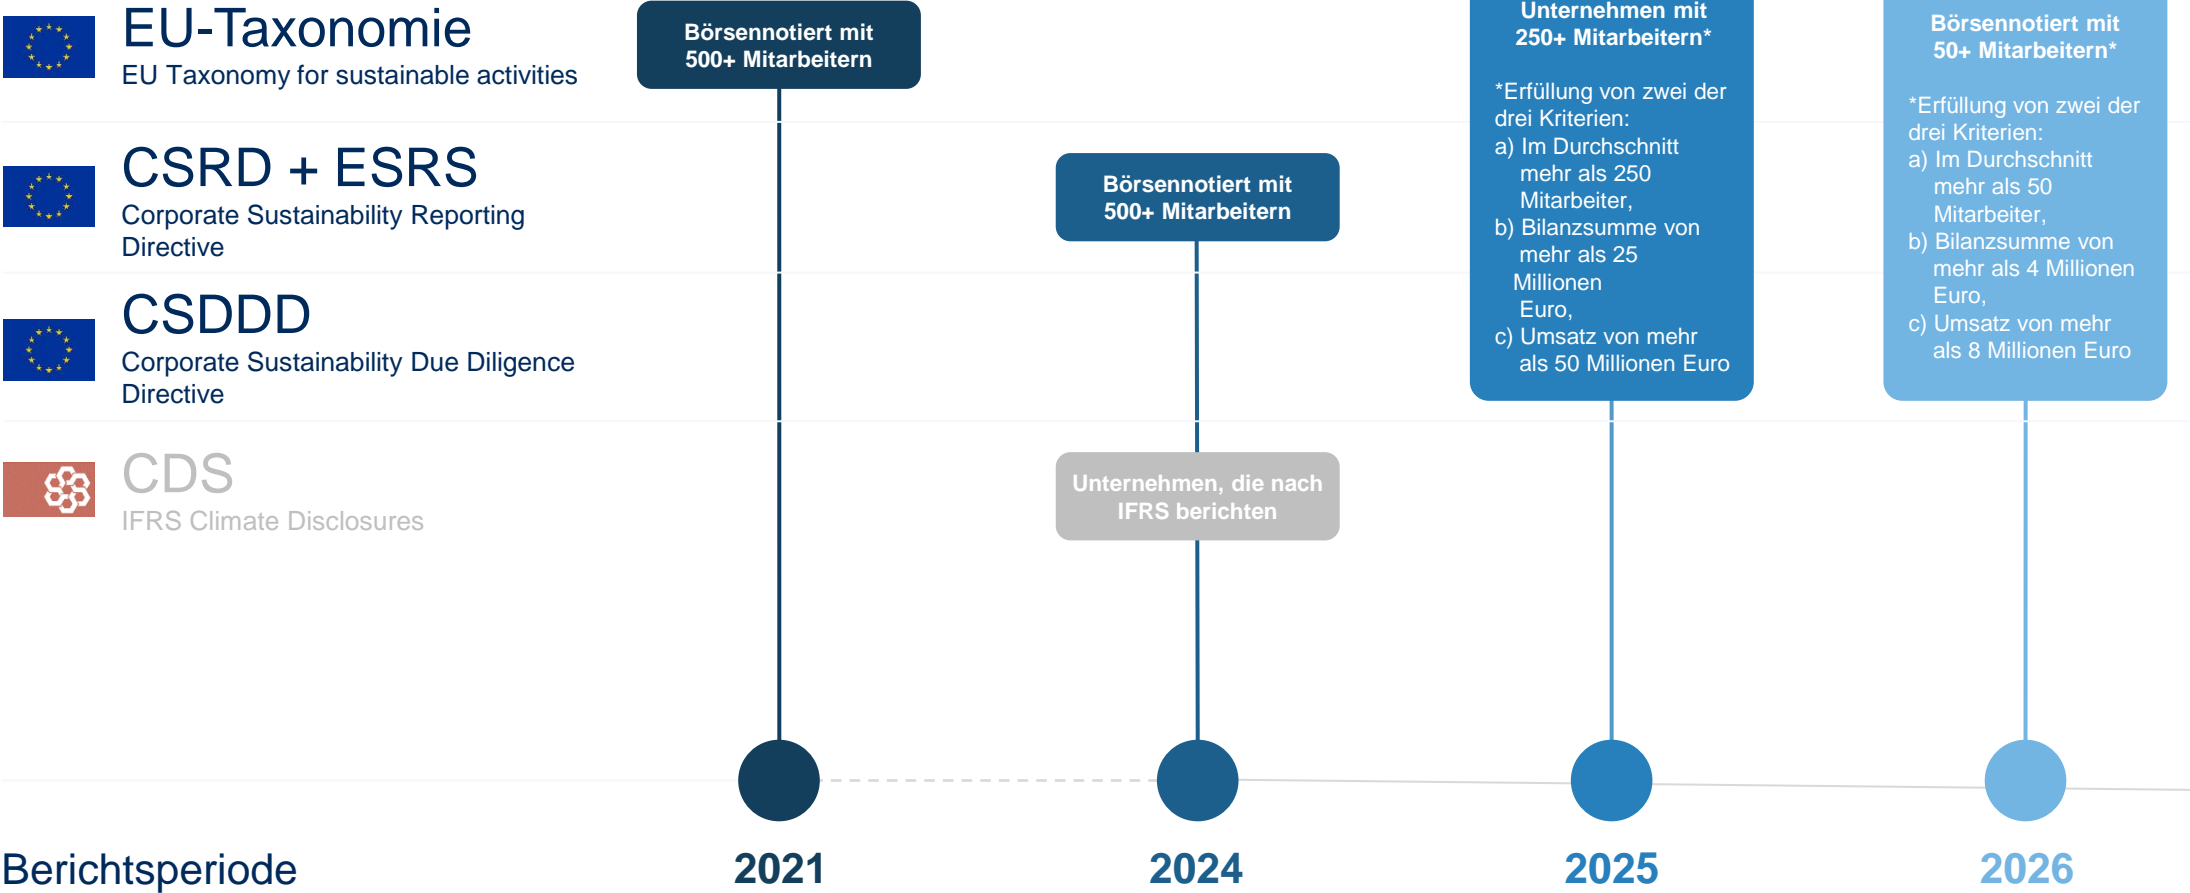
EU-Taxonomie
EU Taxonomy for sustainable activities

Börsennotiert mit 500+ Mitarbeitern

Unternehmen mit 250+ Mitarbeitern*

*Erfüllung von zwei der drei Kriterien:
a) Im Durchschnitt mehr als 250 Mitarbeiter,
b) Bilanzsumme von mehr als 25 Millionen Euro,
c) Umsatz von mehr als 50 Millionen Euro

Börsennotiert mit 50+ Mitarbeitern*

*Erfüllung von zwei der drei Kriterien:
a) Im Durchschnitt mehr als 50 Mitarbeiter,
b) Bilanzsumme von mehr als 4 Millionen Euro,
c) Umsatz von mehr als 8 Millionen Euro

CSRD + ESRS
Corporate Sustainability Reporting Directive

Börsennotiert mit 500+ Mitarbeitern

CSDDD
Corporate Sustainability Due Diligence Directive

CDS
IFRS Climate Disclosures

Unternehmen, die nach IFRS berichten

Berichtsperiode
2021
2024
2025
2026